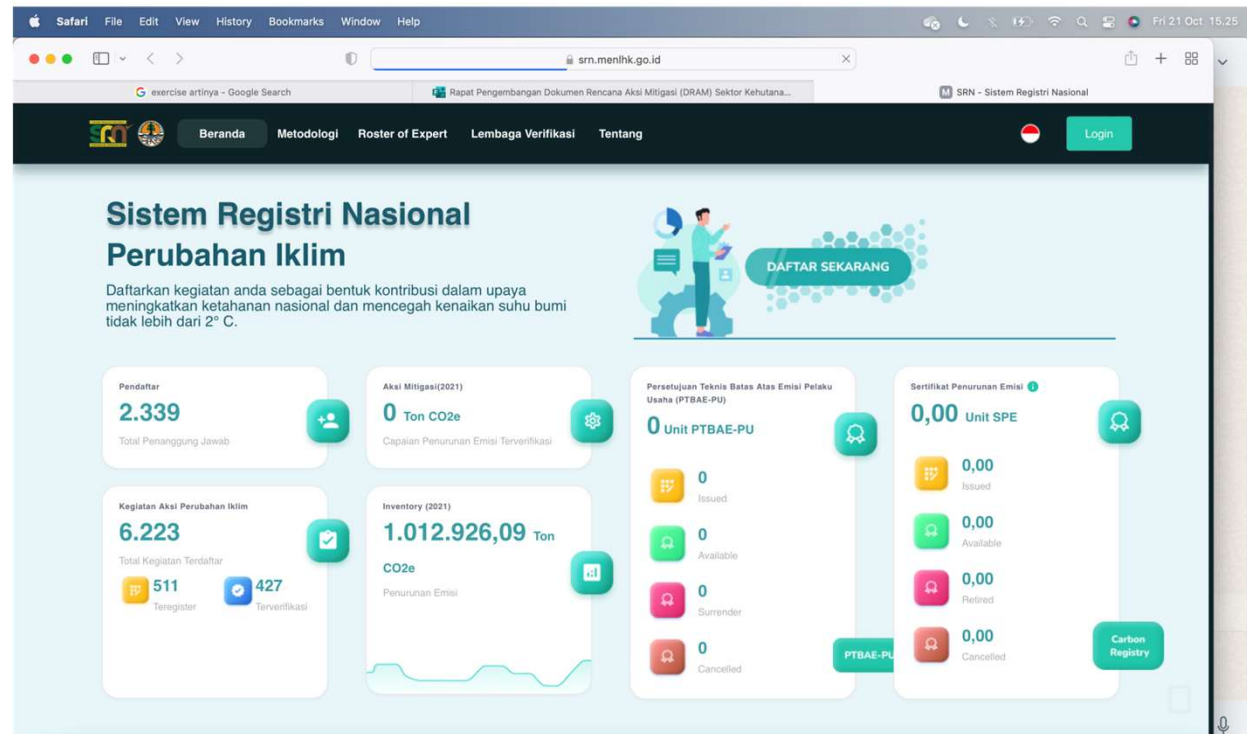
Safari File Edit View History Bookmarks Window Help

Fri 21 Oct 15.25

srn.menlhk.go.id

exercise artinya - Google Search

Rapat Pengembangan Dokumen Rencana Aksi Mitigasi (DRAM) Sektor Kehutana...

SRN - Sistem Registri Nasional

Beranda Metodologi Roster of Expert Lembaga Verifikasi Tentang

Login

Sistem Registri Nasional Perubahan Iklim

Daftarkan kegiatan anda sebagai bentuk kontribusi dalam upaya meningkatkan ketahanan nasional dan mencegah kenaikan suhu bumi tidak lebih dari 2° C.

DAFTAR SEKARANG

Pendaftar
2.339
Total Penanggung Jawab

Aksi Mitigasi(2021)
0 Ton CO2e
Capaian Penurunan Emisi Terverifikasi

Persetujuan Teknis Batas Atas Emisi Pelaku Usaha (PTBAE-PU)
0 Unit PTBAE-PU

0
Issued

0
Available

0
Surrender

0
Cancelled

PTBAE-PU

Sertifikat Penurunan Emisi
0,00 Unit SPE

0,00
Issued

0,00
Available

0,00
Retired

0,00
Cancelled

Carbon Registry

Kegiatan Aksi Perubahan Iklim
6.223
Total Kegiatan Terdaftar
511
Teregister
427
Terverifikasi

Inventory (2021)
1.012.926,09 Ton CO2e
Penurunan Emisi